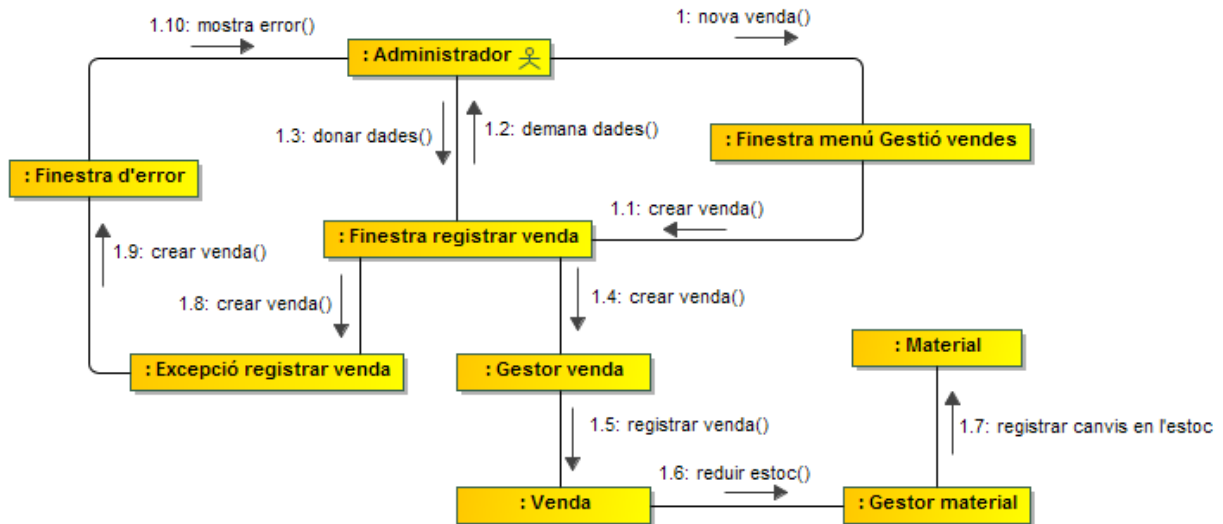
1.10: mostra error()

: Administrador

1: nova venda()

1.3: donar dades()

1.2: demana dades()

: Finestra menú Gestió vendes

: Finestra d'error

1.1: crear venda()

: Finestra registrar venda

1.9: crear venda()

1.8: crear venda()

1.4: crear venda()

: Excepció registrar venda

: Gestor venda

: Material

1.5: registrar venda()

1.7: registrar canvis en l'estoc

1.6: reduir estoc()

: Venda

: Gestor material